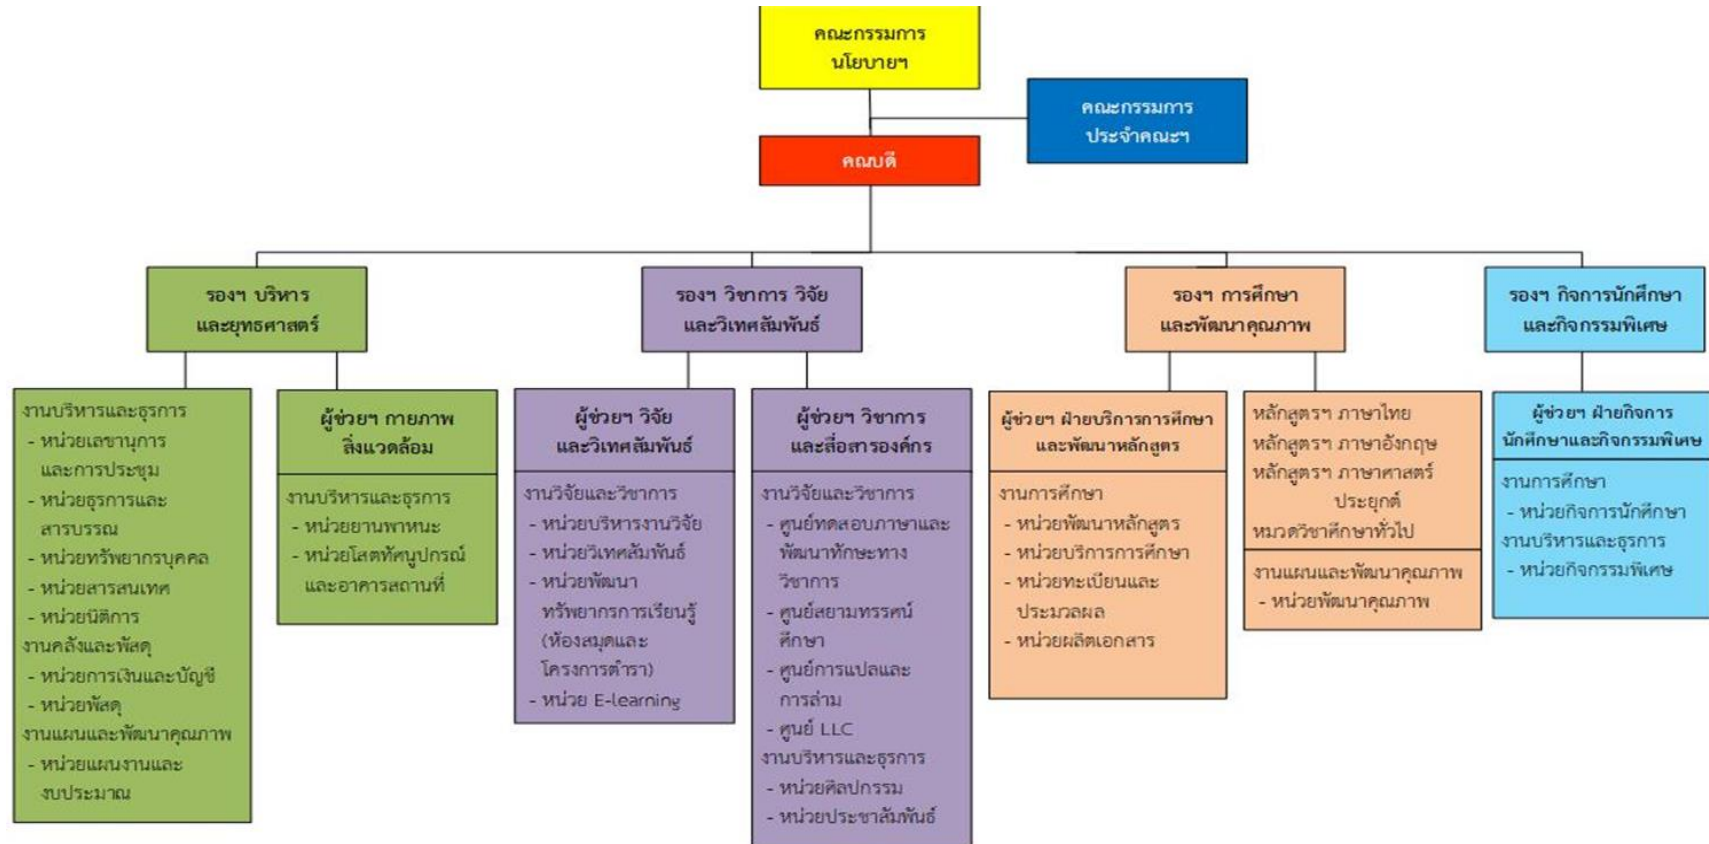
คณะกรรมการ
นโยบายฯ

คณะกรรมการ
ประจำคณะฯ

คณบดี

รองฯ บริหาร
และยุทธศาสตร์

รองฯ วิชาการ วิจัย
และวิเทศสัมพันธ์

รองฯ การศึกษา
และพัฒนาคุณภาพ

รองฯ กิจการนักศึกษา
และกิจกรรมพิเศษ

งานบริหารและธุรการ
- หน่วยเลขานุการและการประชุม
- หน่วยธุรการและสารบรรณ
- หน่วยทรัพยากรบุคคล
- หน่วยสารสนเทศ
- หน่วยนิติการ
งานคลังและพัสดุ
- หน่วยการเงินและบัญชี
- หน่วยพัสดุ
งานแผนและพัฒนาคุณภาพ
- หน่วยแผนงานและงบประมาณ

ผู้ช่วยฯ กายภาพ
สิ่งแวดล้อม

งานบริหารและธุรการ
- หน่วยยานพาหนะ
- หน่วยโสตทัศนูปกรณ์และอาคารสถานที่

ผู้ช่วยฯ วิจัย
และวิเทศสัมพันธ์

งานวิจัยและวิชาการ
- หน่วยบริหารงานวิจัย
- หน่วยวิเทศสัมพันธ์
- หน่วยพัฒนาทรัพยากรการเรียนรู้ (ห้องสมุดและโครงการตำรา)
- หน่วย E-learning

ผู้ช่วยฯ วิชาการ
และสื่อสารองค์กร

งานวิจัยและวิชาการ
- ศูนย์ทดสอบภาษาและพัฒนาทักษะทางวิชาการ
- ศูนย์สยามทรรศน์ศึกษา
- ศูนย์การแปลและการล่าม
- ศูนย์ LLC
งานบริหารและธุรการ
- หน่วยศิลปกรรม
- หน่วยประชาสัมพันธ์

ผู้ช่วยฯ ฝ่ายบริการการศึกษา
และพัฒนาหลักสูตร

งานการศึกษา
- หน่วยพัฒนาหลักสูตร
- หน่วยบริการการศึกษา
- หน่วยทะเบียนและประมวลผล
- หน่วยผลิตเอกสาร

หลักสูตรฯ ภาษาไทย
หลักสูตรฯ ภาษาอังกฤษ
หลักสูตรฯ ภาษาศาสตร์ประยุกต์
หมวดวิชาศึกษาทั่วไป

งานแผนและพัฒนาคุณภาพ
- หน่วยพัฒนาคุณภาพ

ผู้ช่วยฯ ฝ่ายกิจการ
นักศึกษาและกิจกรรมพิเศษ

งานการศึกษา
- หน่วยกิจการนักศึกษา
งานบริหารและธุรการ
- หน่วยกิจกรรมพิเศษ